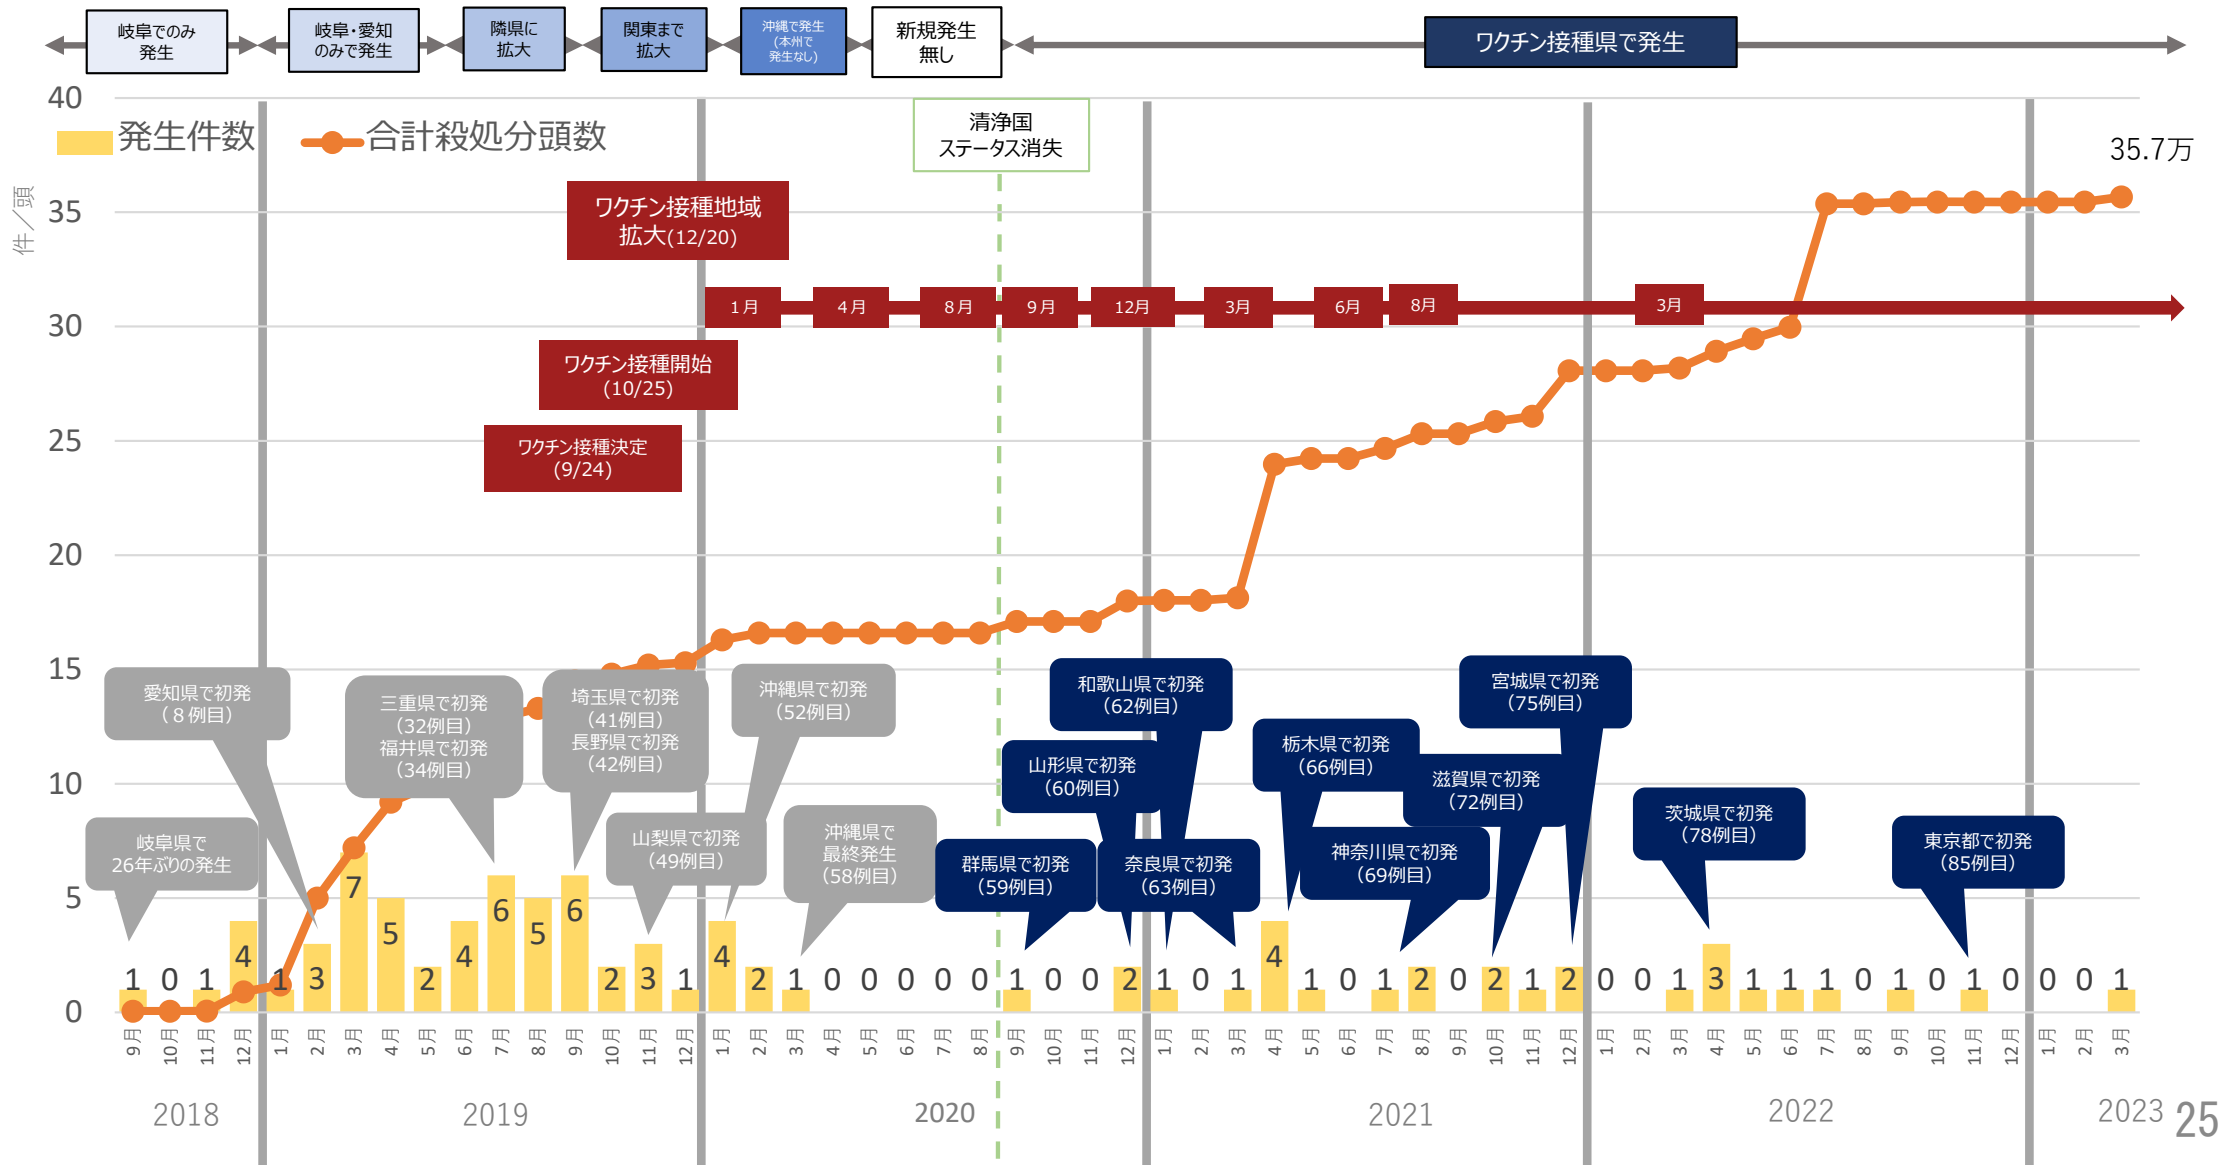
岐阜でのみ発生
岐阜・愛知のみで発生
隣県に拡大
関東まで拡大
沖縄で発生（本州で発生なし）
新規発生無し
ワクチン接種県で発生

40
35
30
25
20
15
10
5
0
件／頭

発生件数
合計殺処分頭数

清浄国ステータス消失
35.7万

ワクチン接種地域拡大(12/20)
1月 4月 8月 9月 12月 3月 6月 8月 3月
ワクチン接種開始(10/25)
ワクチン接種決定(9/24)

愛知県で初発（８例目）
三重県で初発（32例目）福井県で初発（34例目）
埼玉県で初発（41例目）長野県で初発（42例目）
沖縄県で初発（52例目）
岐阜県で26年ぶりの発生
山梨県で初発（49例目）
沖縄県で最終発生（58例目）
和歌山県で初発（62例目）
山形県で初発（60例目）
群馬県で初発（59例目）
奈良県で初発（63例目）
栃木県で初発（66例目）
宮城県で初発（75例目）
滋賀県で初発（72例目）
神奈川県で初発（69例目）
茨城県で初発（78例目）
東京都で初発（85例目）

1 0 1 4 1 3 7 5 2 4 6 5 6 2 3 1 4 2 1 0 0 0 0 0 1 0 0 2 1 0 1 4 1 0 1 2 0 2 1 2 0 0 1 3 1 1 1 0 1 0 1 0 0 0 1

9月 10月 11月 12月 1月 2月 3月 4月 5月 6月 7月 8月 9月 10月 11月 12月 1月 2月 3月 4月 5月 6月 7月 8月 9月 10月 11月 12月 1月 2月 3月 4月 5月 6月 7月 8月 9月 10月 11月 12月 1月 2月 3月 4月 5月 6月 7月 8月 9月 10月 11月 12月 1月 2月 3月

2018
2019
2020
2021
2022
2023
25